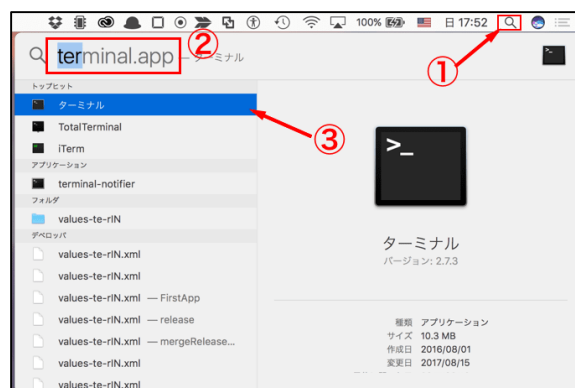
100% 日 17:52

terminal.app — ターミナル ②

①

トップヒット
ターミナル
TotalTerminal
iTerm
アプリケーション
terminal-notifier
フォルダ
values-te-rIN
デベロッパ
values-te-rIN.xml
values-te-rIN.xml
values-te-rIN.xml — FirstApp
values-te-rIN.xml — release
values-te-rIN.xml — mergeRelease...
values-te-rIN.xml
values-te-rIN.xml

③

>_

ターミナル
バージョン: 2.7.3

種類 アプリケーション
サイズ 10.3 MB
作成日 2016/08/01
変更日 2017/08/15